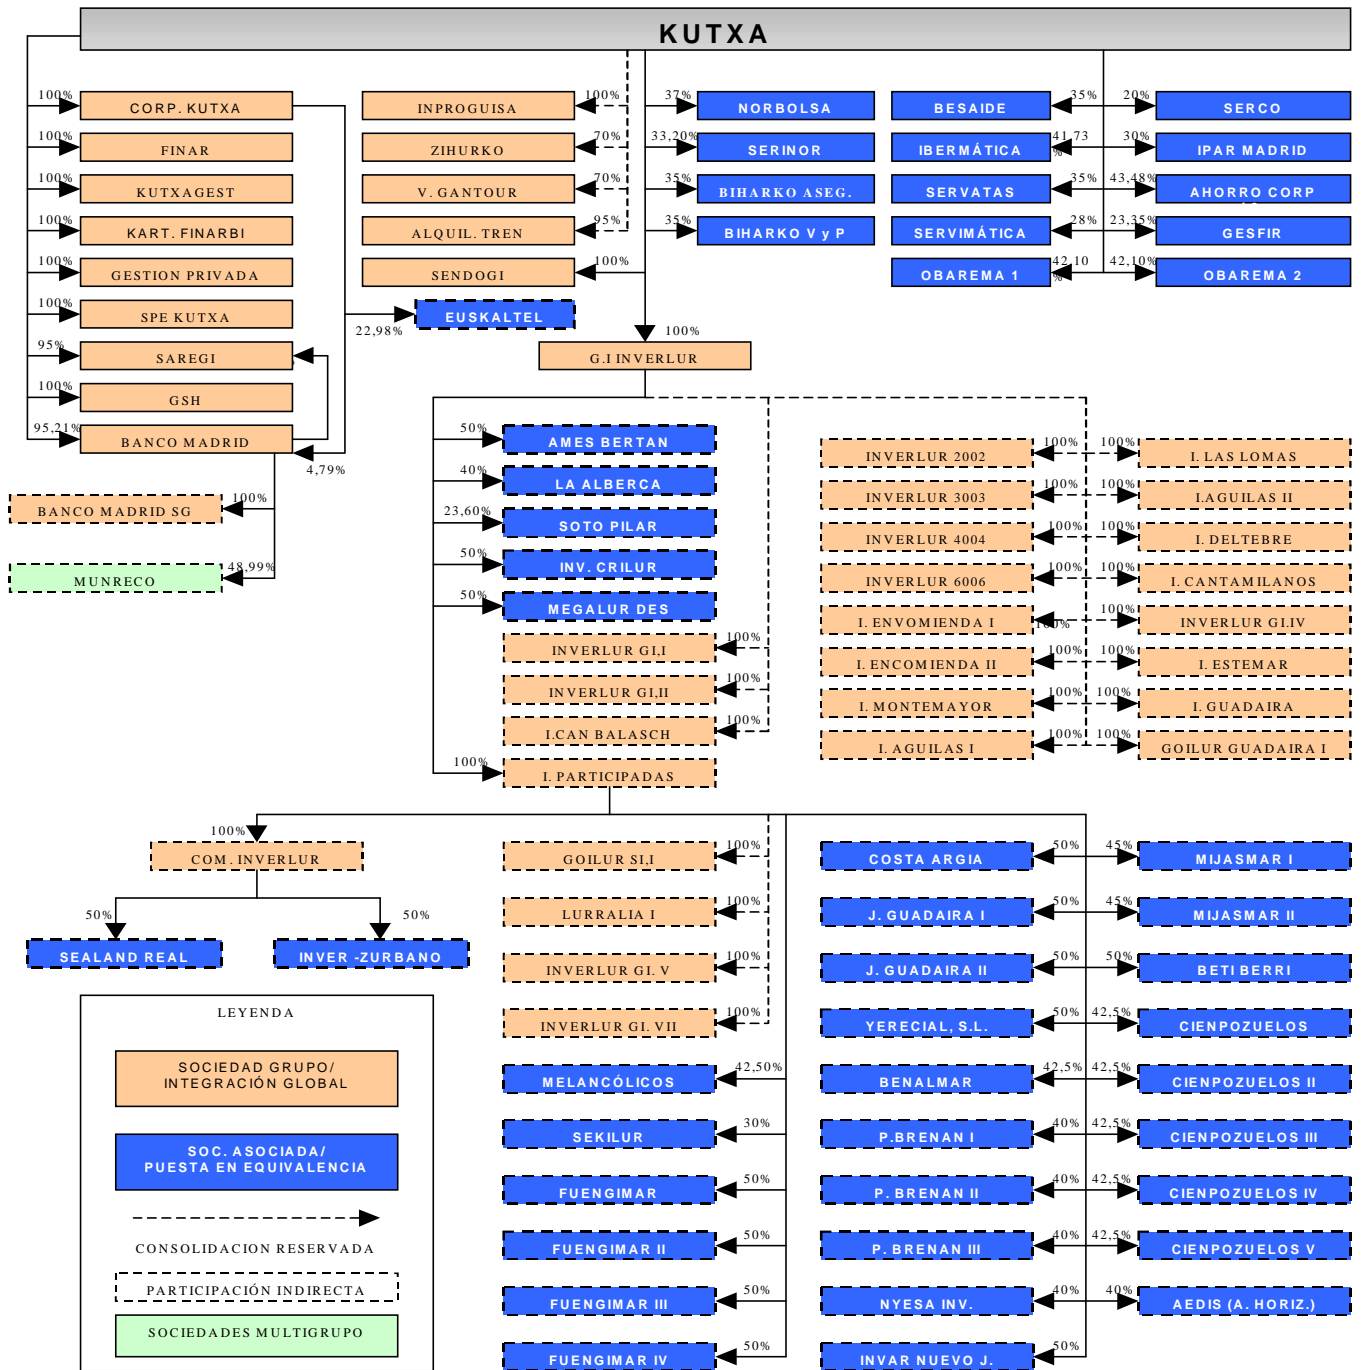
KUTXA

100% CORP. KUTXA
100% FINAR
100% KUTXAGEST
100% KART. FINARBI
100% GESTION PRIVADA
100% SPE KUTXA
95% SAREGI
100% GSH
95,21% BANCO MADRID
4,79%
100% BANCO MADRID SG
48,99% MUNRECO

INPROGUISA 100%
ZIHURKO 70%
V. GANTOUR 70%
ALQUIL. TREN 95%
SENDOGI 100%
22,98% EUSKALTEL

37% NORBOLSA
33,20% SERINOR
35% BIHARKO ASEG.
35% BIHARKO V y P

BESAIDE 35%
IBERMÁTICA 41,73%
SERVATAS 35%
SERVIMÁTICA 28%
OBAREMA 1 42,10%

20% SERCO
30% IPAR MADRID
43,48% AHORRO CORP
23,35% GESFIR
42,10% OBAREMA 2

100% G.I INVERLUR

50% AMES BERTAN
40% LA ALBERCA
23,60% SOTO PILAR
50% INV. CRILUR
50% MEGALUR DES
INVERLUR GI,I 100%
INVERLUR GI,II 100%
I.CAN BALASCH 100%
100% I. PARTICIPADAS

INVERLUR 2002 100% 100% I. LAS LOMAS
INVERLUR 3003 100% 100% I.AGUILAS II
INVERLUR 4004 100% 100% I. DELTEBRE
INVERLUR 6006 100% 100% I. CANTAMILANOS
I. ENVOMIENDA I 100% 100% INVERLUR GI.IV
I. ENCOMIENDA II 100% 100% I. ESTEMAR
I. MONTEMAYOR 100% 100% I. GUADAIRA
I. AGUILAS I 100% 100% GOILUR GUADAIRA I

100% COM. INVERLUR
50% SEALAND REAL
50% INVER -ZURBANO

GOILUR SI,I 100%
LURRALIA I 100%
INVERLUR GI. V 100%
INVERLUR GI. VII 100%
MELANCÓLICOS 42,50%
SEKILUR 30%
FUENGIMAR 50%
FUENGIMAR II 50%
FUENGIMAR III 50%
FUENGIMAR IV 50%

COSTA ARGIA 50% 45% MIJASMAR I
J. GUADAIRA I 50% 45% MIJASMAR II
J. GUADAIRA II 50% 50% BETI BERRI
YERECIAL, S.L. 50% 42,5% CIENPOZUELOS
BENALMAR 42,5% 42,5% CIENPOZUELOS II
P.BRENAN I 40% 42,5% CIENPOZUELOS III
P. BRENAN II 40% 42,5% CIENPOZUELOS IV
P. BRENAN III 40% 42,5% CIENPOZUELOS V
NYESA INV. 40% 40% AEDIS (A. HORIZ.)
INVAR NUEVO J. 50%

LEYENDA
SOCIEDAD GRUPO/ INTEGRACIÓN GLOBAL
SOC. ASOCIADA/ PUESTA EN EQUIVALENCIA
CONSOLIDACION RESERVADA
PARTICIPACIÓN INDIRECTA
SOCIEDADES MULTIGRUPO